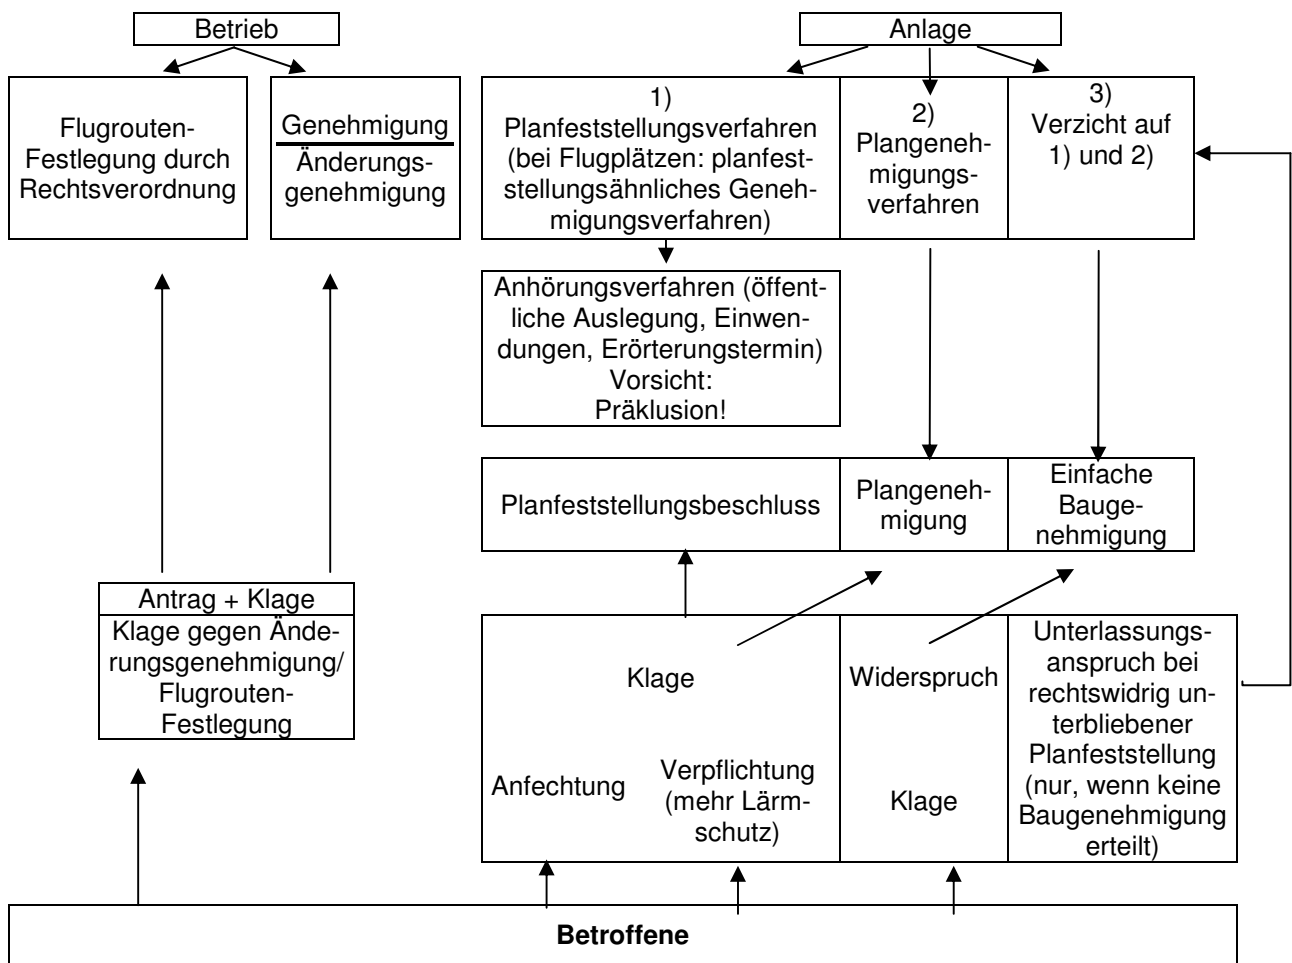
Betrieb

Flugrouten-Festlegung durch Rechtsverordnung

Genehmigung

Änderungsgenehmigung

Anlage

1) Planfeststellungsverfahren (bei Flugplätzen: planfeststellungsähnliches Genehmigungsverfahren)

2) Plangenehmigungsverfahren

3) Verzicht auf 1) und 2)

Anhörungsverfahren (öffentliche Auslegung, Einwendungen, Erörterungstermin) Vorsicht: Präklusion!

Planfeststellungsbeschluss

Plangenehmigung

Einfache Baugenehmigung

Antrag + Klage

Klage gegen Änderungsgenehmigung/ Flugrouten-Festlegung

Klage

Anfechtung

Verpflichtung (mehr Lärmschutz)

Widerspruch

Klage

Unterlassungsanspruch bei rechtswidrig unterbliebener Planfeststellung (nur, wenn keine Baugenehmigung erteilt)

**Betroffene**